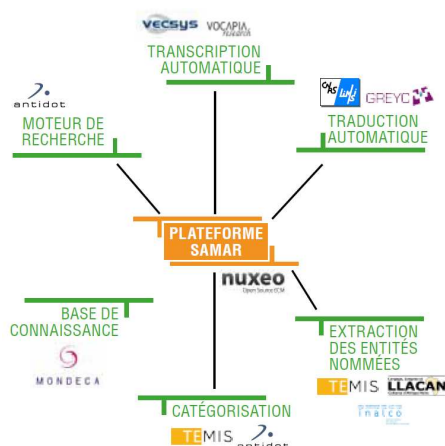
VECSYS VOCAPIA

TRANSCRIPTION AUTOMATIQUE

antidot

MOTEUR DE RECHERCHE

GREYC

TRADUCTION AUTOMATIQUE

PLATEFORME SAMAR

nuxeo
Open Source ECM

BASE DE CONNAISSANCE

MONDECA

EXTRACTION DES ENTITÉS NOMMÉES

TEMIS LLACAN

inalco

CATÉGORISATION

TEMIS